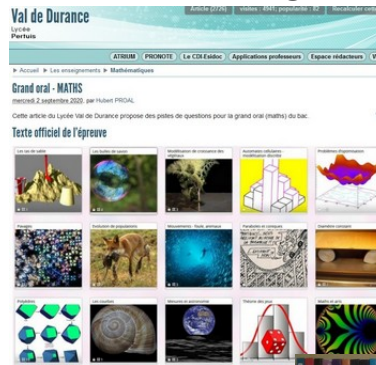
Val de Durance
Lycée
Pertuis

Article (2726) visites : 4941, popularité : 63 Recalculer cet

ATRIUM PRONOTE Le CDI Esidoc Applications professeurs Espace rédacteurs

▶ Accueil ▶ Les enseignements ▶ Mathématiques

Grand oral - MATHS
mercredi 2 septembre 2020, par Hubert PROAL

Cette article du Lycée Val de Durance propose des pistes de questions pour le grand oral (maths) du bac.

Texte officiel de l'épreuve

Les tas de sable
Les bulles de savon
Modélisation de croissance des végétaux
Automates cellulaires - modélisation discrète
Problèmes d'optimisation
Pavages
Évolution de populations
Mouvements, fluide, animaux
Paraboles et coniques
Géométrie conique
Polyèdres
Les coquilles
Mesures en astronomie
Théorie des jeux
Maths et arts